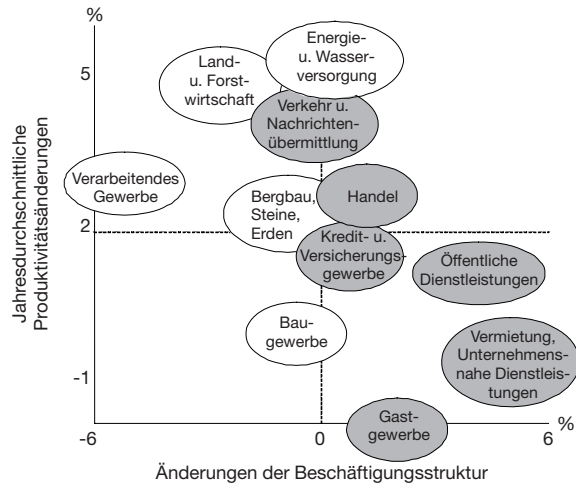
%

5

2

-1

-6

0

6

%

Jahresdurchschnittliche Produktivitätsänderungen

Änderungen der Beschäftigungsstruktur

Energie- u. Wasserversorgung

Land- u. Forstwirtschaft

Verkehr u. Nachrichtenübermittlung

Verarbeitendes Gewerbe

Bergbau, Steine, Erden

Handel

Kredit- u. Versicherungsgewerbe

Öffentliche Dienstleistungen

Baugewerbe

Vermietung, Unternehmensnahe Dienstleistungen

Gastgewerbe